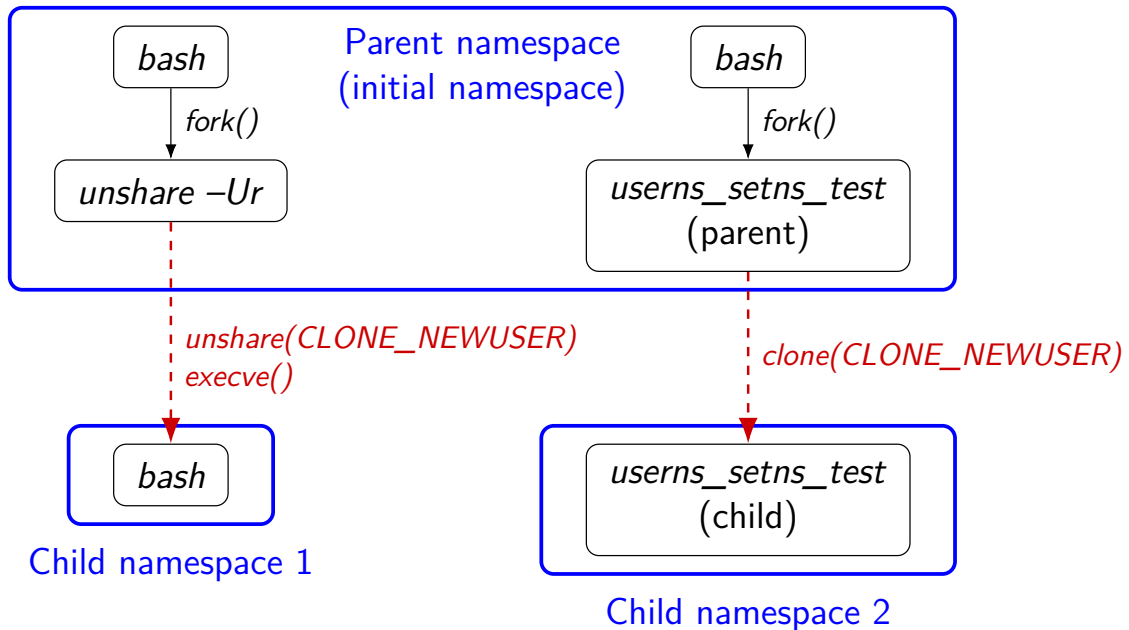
bash

Parent namespace
(initial namespace)

bash

fork()

fork()

unshare –Ur

userns_setns_test
(parent)

unshare(CLONE_NEWUSER)
execve()

clone(CLONE_NEWUSER)

bash

userns_setns_test
(child)

Child namespace 1

Child namespace 2